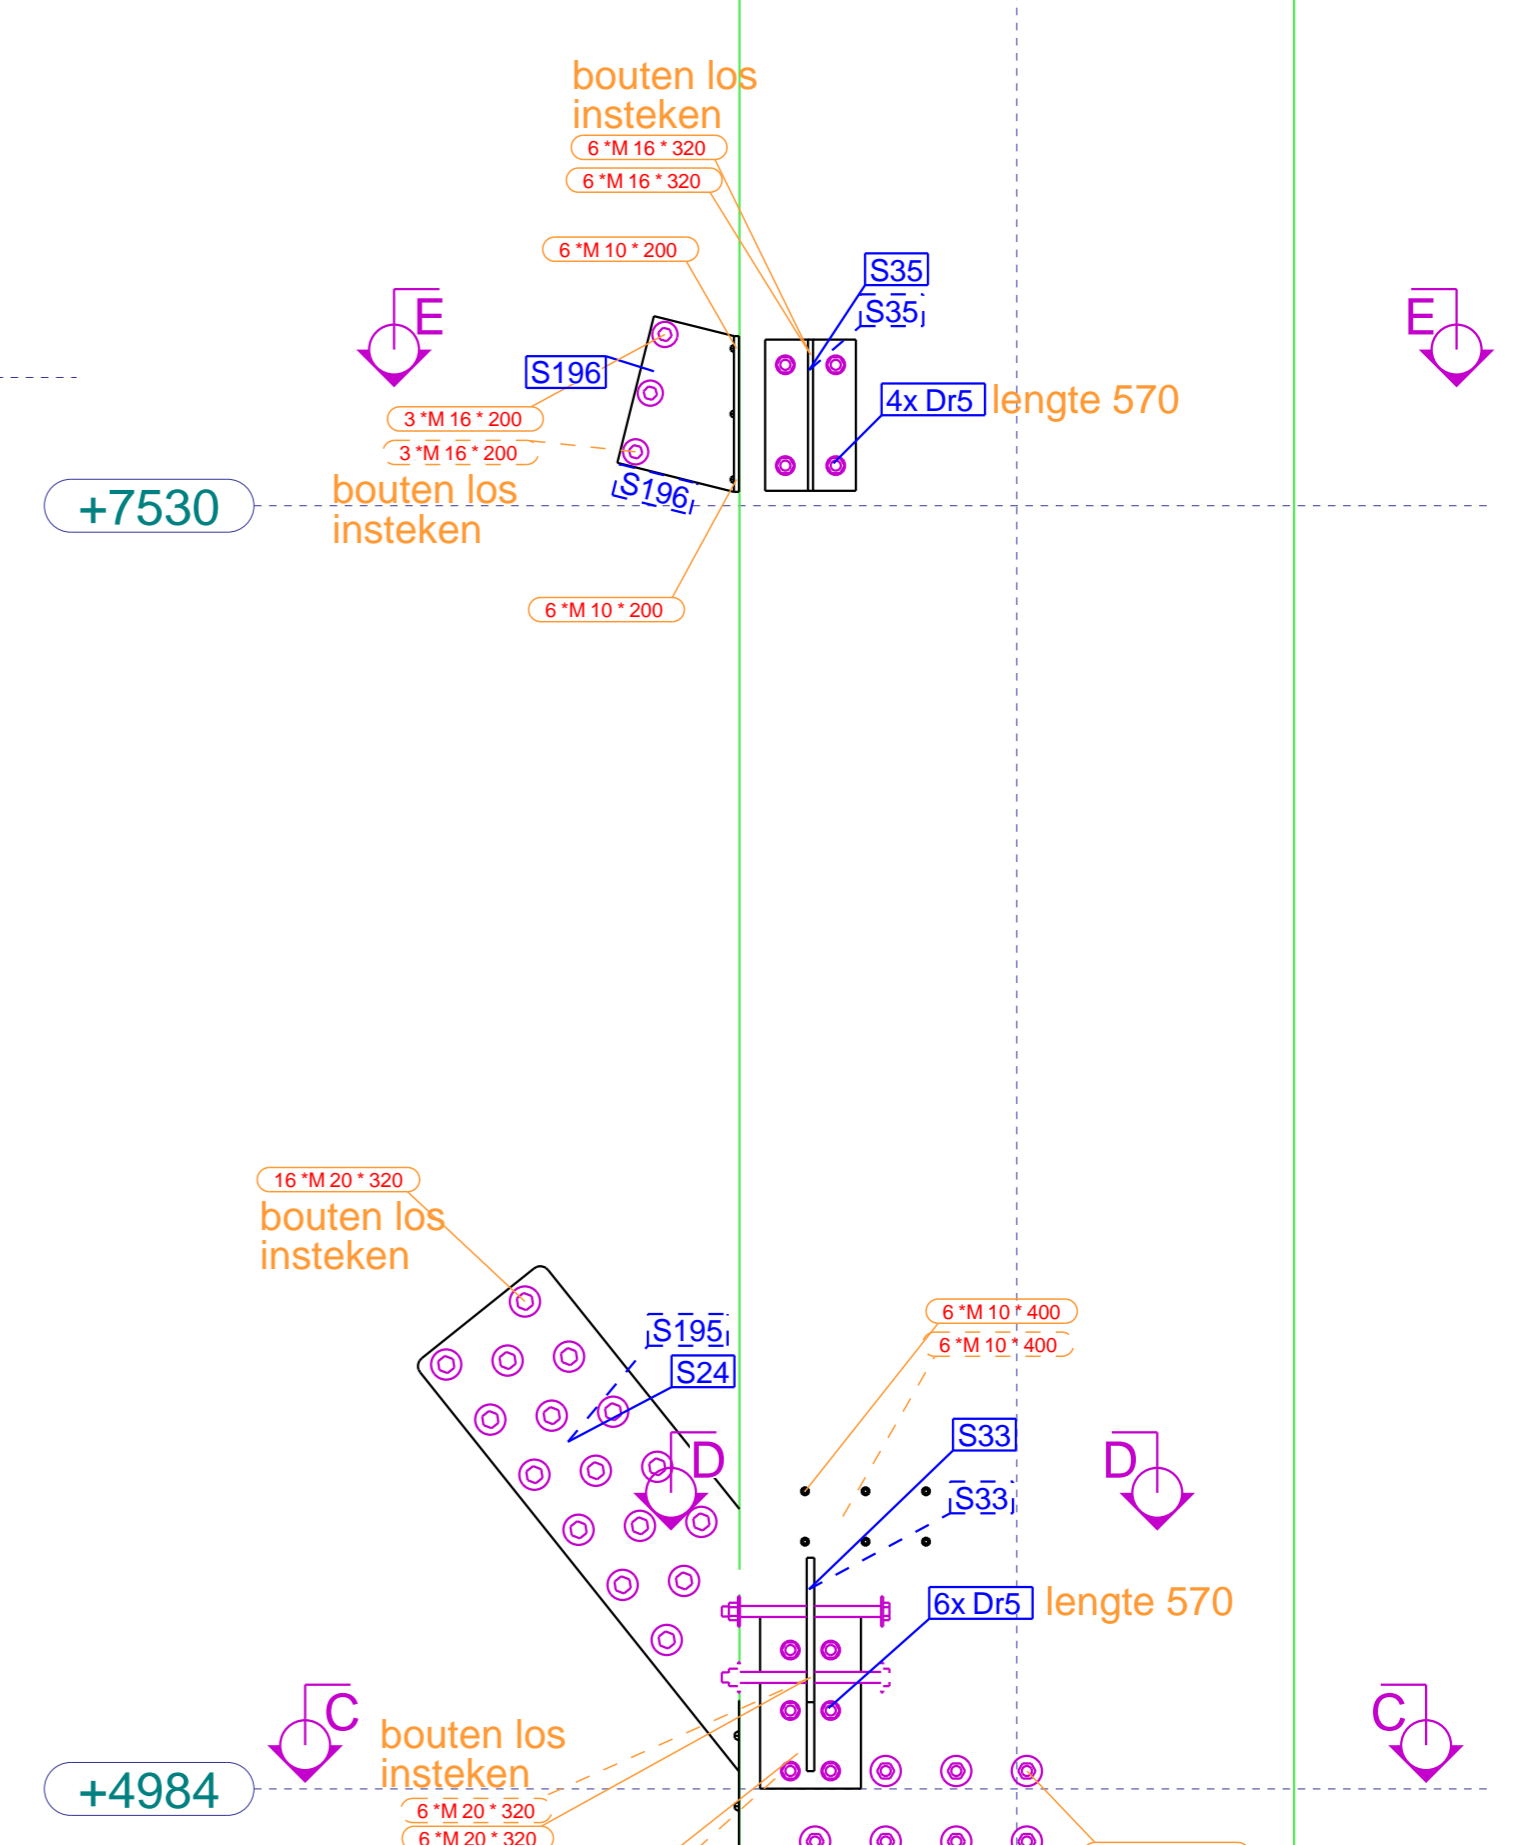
bouten los
insteken
6 *M 16 * 320
6 *M 16 * 320
6 *M 10 * 200
S35
S35
E
E
S196
4x Dr5
lengte 570
3 *M 16 * 200
3 *M 16 * 200
+7530
bouten los
insteken
S196
6 *M 10 * 200
16 *M 20 * 320
bouten los
insteken
S195
S24
6 *M 10 * 400
6 *M 10 * 400
S33
D
D
S33
6x Dr5
lengte 570
C
C
bouten los
insteken
+4984
6 *M 20 * 320
6 *M 20 * 320